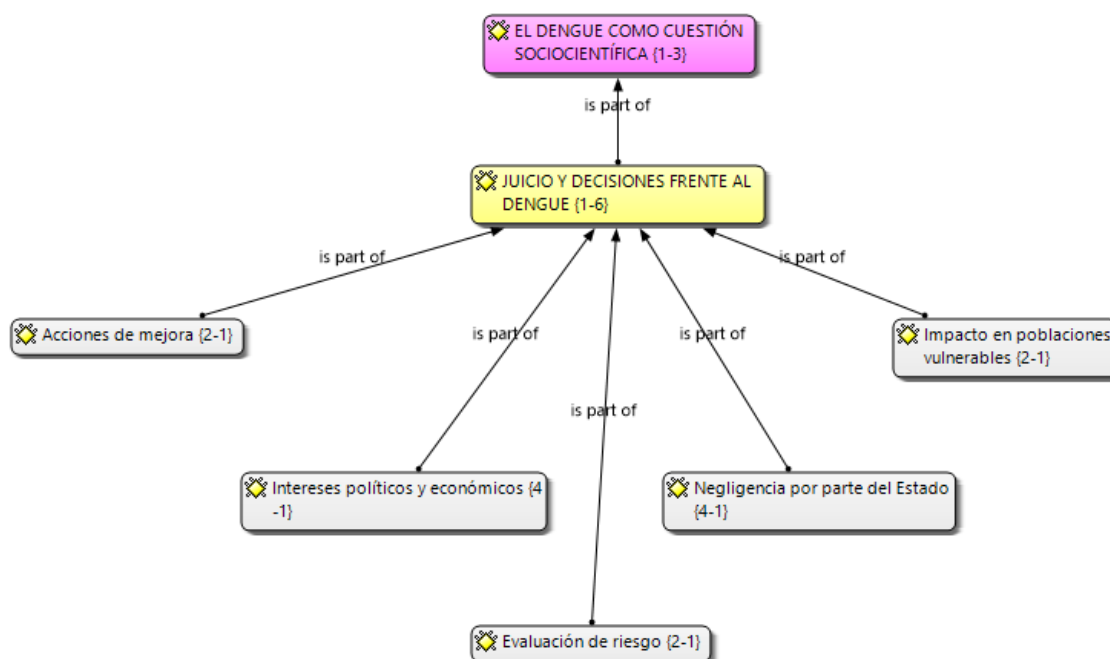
EL DENGUE COMO CUESTIÓN SOCIOCIENTÍFICA {1-3}

is part of

JUICIO Y DECISIONES FRENTE AL DENGUE {1-6}

is part of

is part of

is part of

is part of

is part of

Acciones de mejora {2-1}

Impacto en poblaciones vulnerables {2-1}

Intereses políticos y económicos {4 -1}

Negligencia por parte del Estado {4-1}

Evaluación de riesgo {2-1}